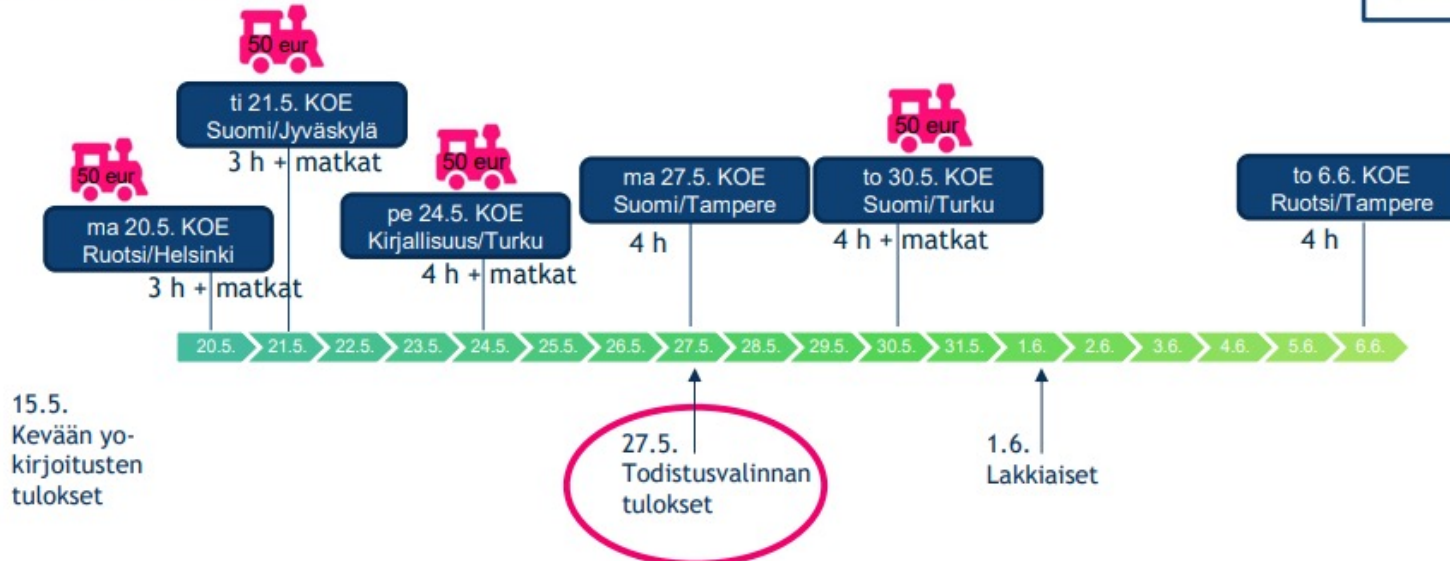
50 eur

ti 21.5. KOE
Suomi/Jyväskylä
3 h + matkat

50 eur

ma 20.5. KOE
Ruotsi/Helsinki
3 h + matkat

50 eur

pe 24.5. KOE
Kirjallisuus/Turku
4 h + matkat

ma 27.5. KOE
Suomi/Tampere
4 h

50 eur

to 30.5. KOE
Suomi/Turku
4 h + matkat

to 6.6. KOE
Ruotsi/Tampere
4 h

20.5. 21.5. 22.5. 23.5. 24.5. 25.5. 26.5. 27.5. 28.5. 29.5. 30.5. 31.5. 1.6. 2.6. 3.6. 4.6. 5.6. 6.6.

15.5.
Kevään yo-kirjoitusten tulokset

27.5.
Todistusvalinnan tulokset

1.6.
Lakkiaiset